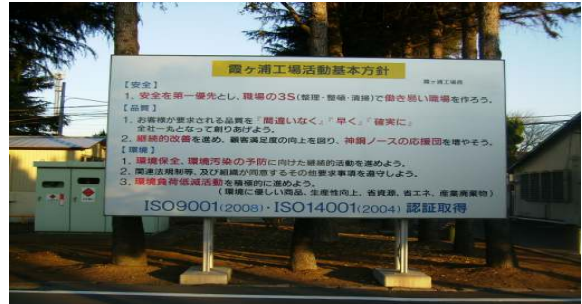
霞ヶ浦工場活動基本方針

霞ヶ浦工場長

【安全】
1. 安全を第一優先とし、職場の3S（整理・整頓・清掃）で働き易い職場を作ろう。
【品質】
1. お客様が要求される品質を「間違いなく」、「早く」、「確実に」。全社一丸となって創りあげよう。
2. 継続的改善を進め、顧客満足度の向上を図り、神鋼ノースの応援団を増やそう。
【環境】
1. 環境保全、環境汚染の予防に向けた継続的活動を進めよう。
2. 関連法規制等、及び組織が同意するその他要求事項を遵守しよう。
3. 環境負荷低減活動を積極的に進めよう。
（環境に優しい商品、生産性向上、省資源、省エネ、産業廃棄物）

ISO9001(2008)・ISO14001(2004) 認証取得